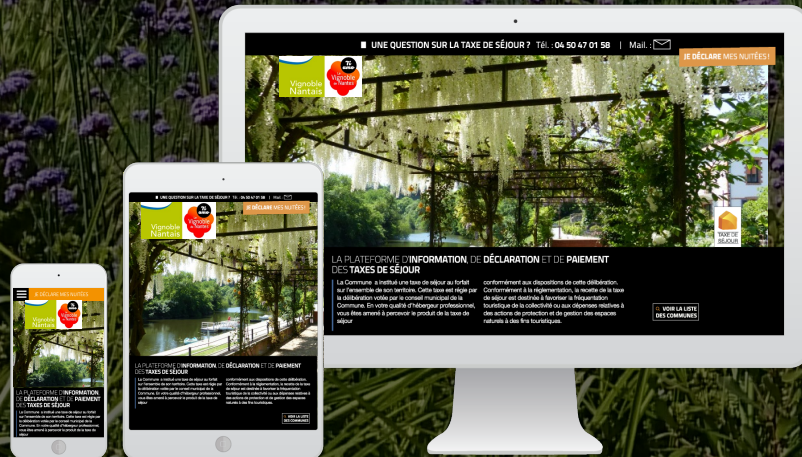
UNE QUESTION SUR LA TAXE DE SÉJOUR ? Tél. : 04 50 47 01 58 | Mail. :

JE DÉCLARE MES NUITÉES !

Vignoble Nantais

Vignoble de Nantes

TAXE DE SÉJOUR

LA PLATEFORME D'INFORMATION, DE DÉCLARATION ET DE PAIEMENT DES TAXES DE SÉJOUR

La Commune a institué une taxe de séjour au forfait sur l'ensemble de son territoire. Cette taxe est régie par la délibération votée par le conseil municipal de la Commune. En votre qualité d'hébergeur professionnel, vous êtes amené à percevoir le produit de la taxe de séjour

conformément aux dispositions de cette délibération. Conformément à la réglementation, la recette de la taxe de séjour est destinée à favoriser la fréquentation touristique de la collectivité ou aux dépenses relatives à des actions de protection et de gestion des espaces naturels à des fins touristiques.

VOIR LA LISTE DES COMMUNES

UNE QUESTION SUR LA TAXE DE SÉJOUR ? Tél. : 04 50 47 01 58 | Mail. :

JE DÉCLARE MES NUITÉES !

Vignoble Nantais

Vignoble de Nantes

LA PLATEFORME D'INFORMATION, DE DÉCLARATION ET DE PAIEMENT DES TAXES DE SÉJOUR

La Commune a institué une taxe de séjour au forfait sur l'ensemble de son territoire. Cette taxe est régie par la délibération votée par le conseil municipal de la Commune. En votre qualité d'hébergeur professionnel, vous êtes amené à percevoir le produit de la taxe de séjour

conformément aux dispositions de cette délibération. Conformément à la réglementation, la recette de la taxe de séjour est destinée à favoriser la fréquentation touristique de la collectivité ou aux dépenses relatives à des actions de protection et de gestion des espaces naturels à des fins touristiques.

VOIR LA LISTE DES COMMUNES

JE DÉCLARE MES NUITÉES !

Vignoble Nantais

Vignoble de Nantes

LA PLATEFORME D'INFORMATION, DE DÉCLARATION ET DE PAIEMENT DES TAXES DE SÉJOUR

La Commune a institué une taxe de séjour au forfait sur l'ensemble de son territoire. Cette taxe est régie par la délibération votée par le conseil municipal de la Commune. En votre qualité d'hébergeur professionnel, vous êtes amené à percevoir le produit de la taxe de séjour